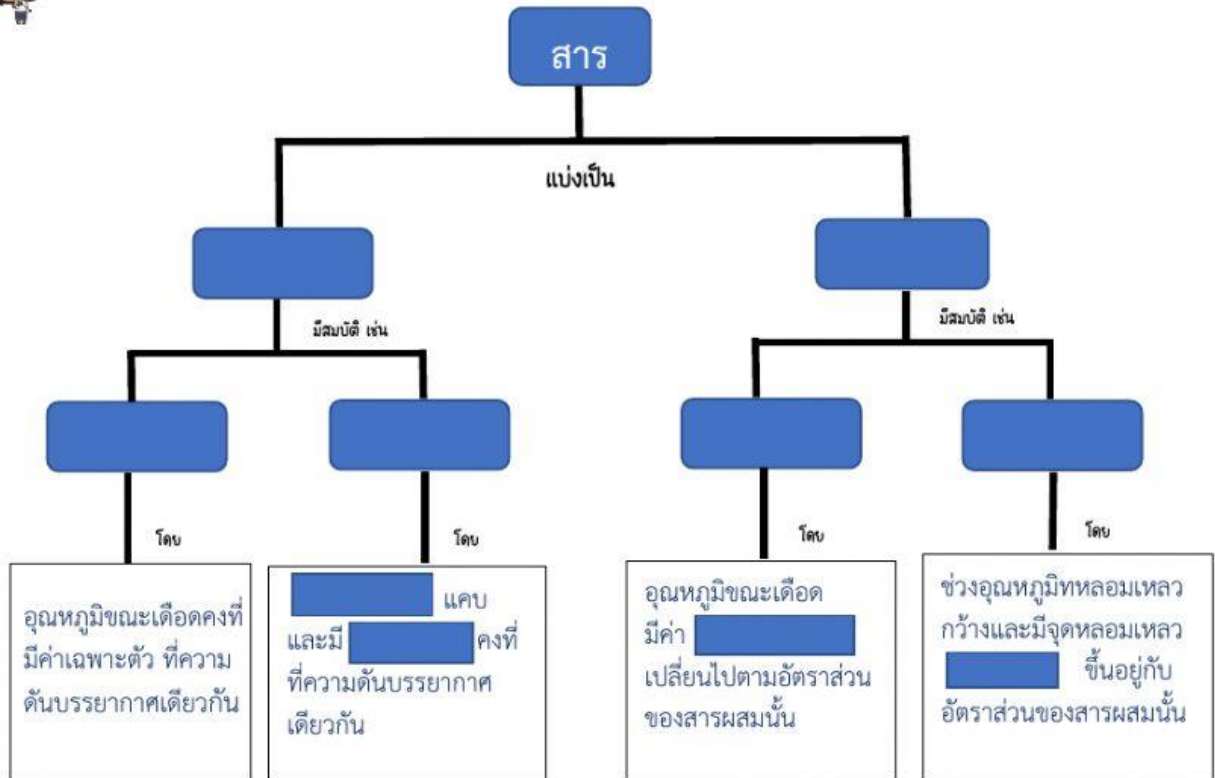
สาร

แบ่งเป็น

มีสมบัติ เช่น

มีสมบัติ เช่น

โดย

อุณหภูมิขณะเดือดคงที่ มีค่าเฉพาะตัว ที่ความดันบรรยากาศเดียวกัน

โดย

แคบ และมี คงที่ ที่ความดันบรรยากาศเดียวกัน

โดย

อุณหภูมิขณะเดือด มีค่า เปลี่ยนไปตามอัตราส่วนของสารผสมนั้น

โดย

ช่วงอุณหภูมิทหลอมเหลวกว้างและมีจุดหลอมเหลว ขึ้นอยู่กับอัตราส่วนของสารผสมนั้น